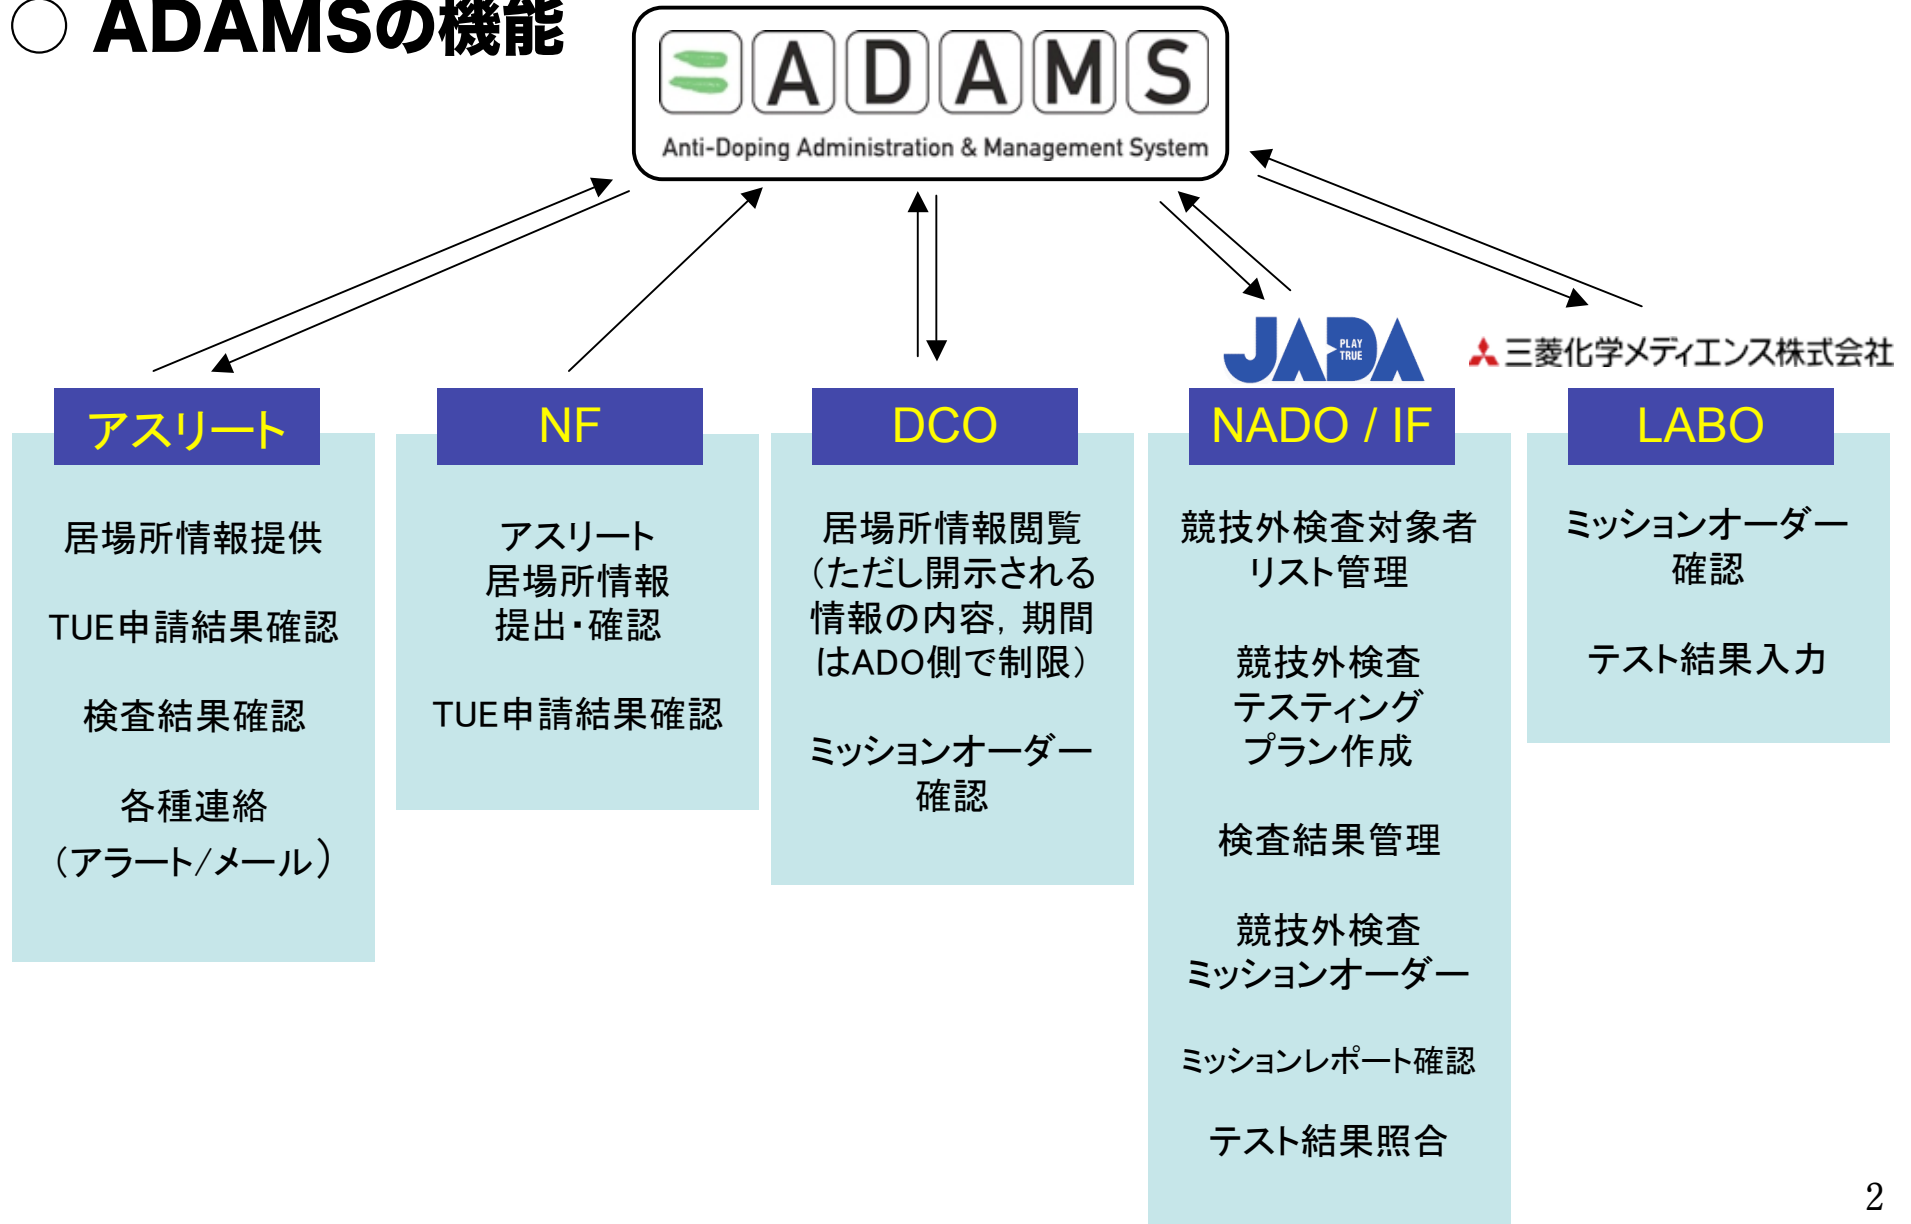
○ ADAMSの機能

ADAMS
Anti-Doping Administration & Management System

JADA PLAY TRUE

三菱化学メディエンス株式会社

アスリート

居場所情報提供

TUE申請結果確認

検査結果確認

各種連絡
（アラート/メール）

NF

アスリート
居場所情報
提出・確認

TUE申請結果確認

DCO

居場所情報閲覧
（ただし開示される情報の内容，期間はADO側で制限）

ミッションオーダー
確認

NADO / IF

競技外検査対象者
リスト管理

競技外検査
テスティング
プラン作成

検査結果管理

競技外検査
ミッションオーダー

ミッションレポート確認

テスト結果照合

LABO

ミッションオーダー
確認

テスト結果入力

2